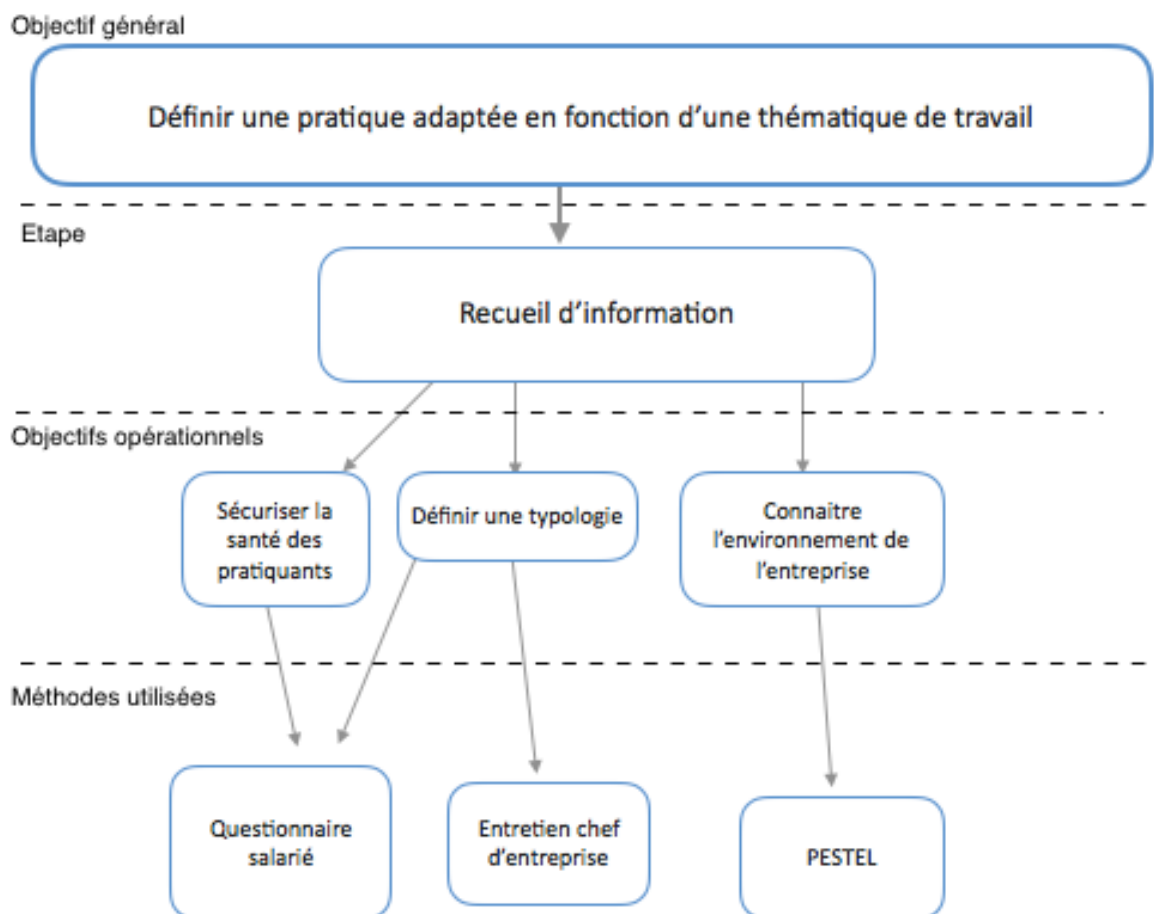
Objectif général

Définir une pratique adaptée en fonction d’une thématique de travail

Etape

Recueil d’information

Objectifs opérationnels

Sécuriser la santé des pratiquants

Définir une typologie

Connaitre l’environnement de l’entreprise

Méthodes utilisées

Questionnaire salarié

Entretien chef d’entreprise

PESTEL